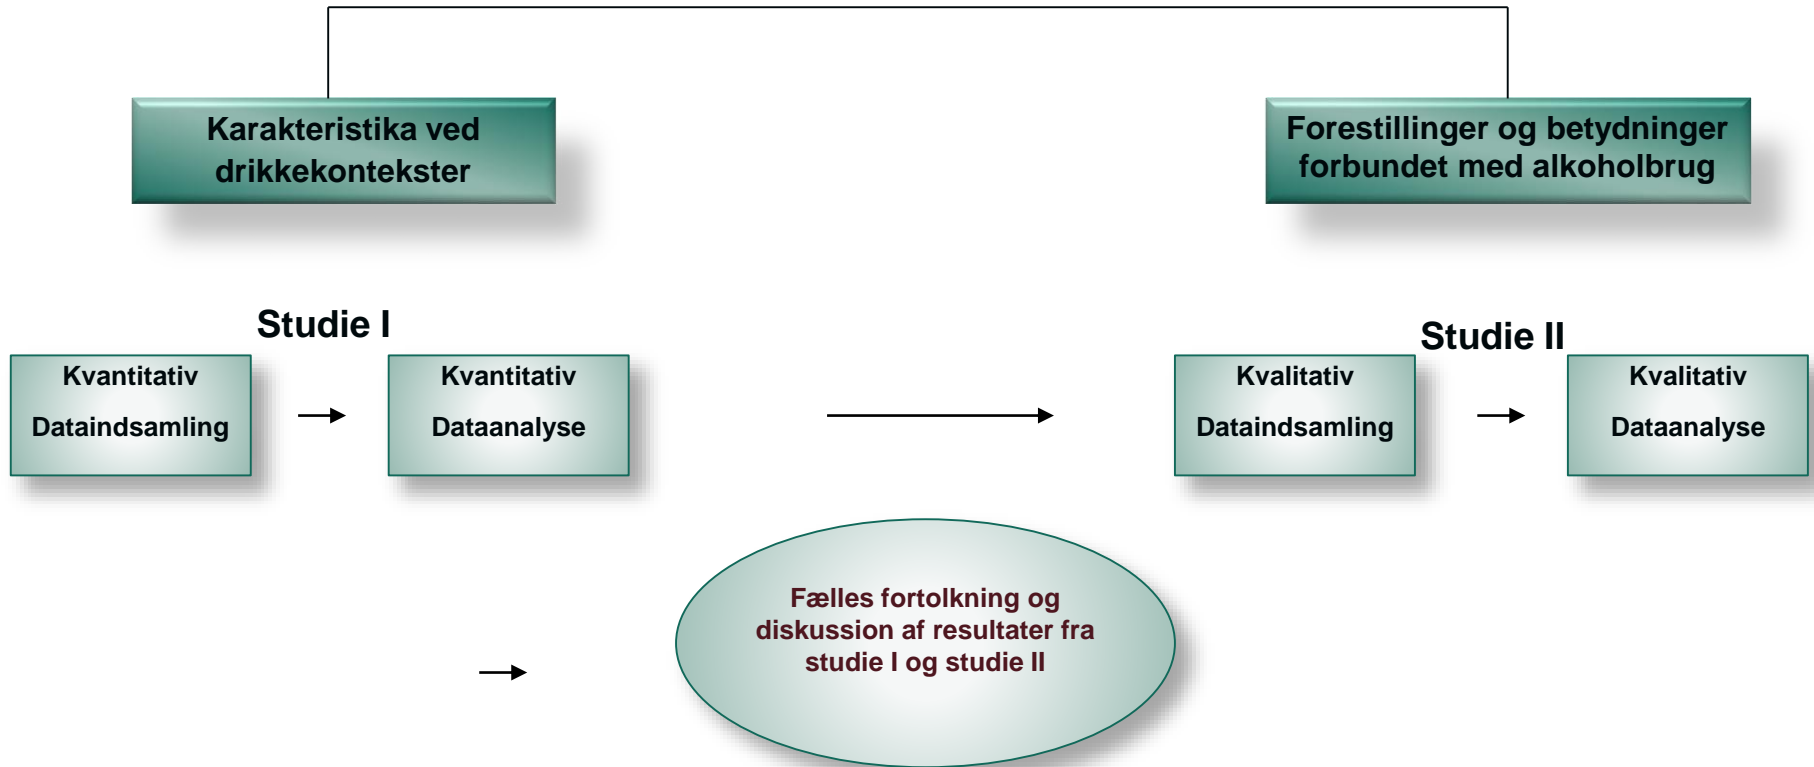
Karakteristika ved drikkekontekster

Forestillinger og betydninger forbundet med alkoholbrug

Studie I

Kvantitativ

Dataindsamling

Kvantitativ

Dataanalyse

Studie II

Kvalitativ

Dataindsamling

Kvalitativ

Dataanalyse

Fælles fortolkning og diskussion af resultater fra studie I og studie II